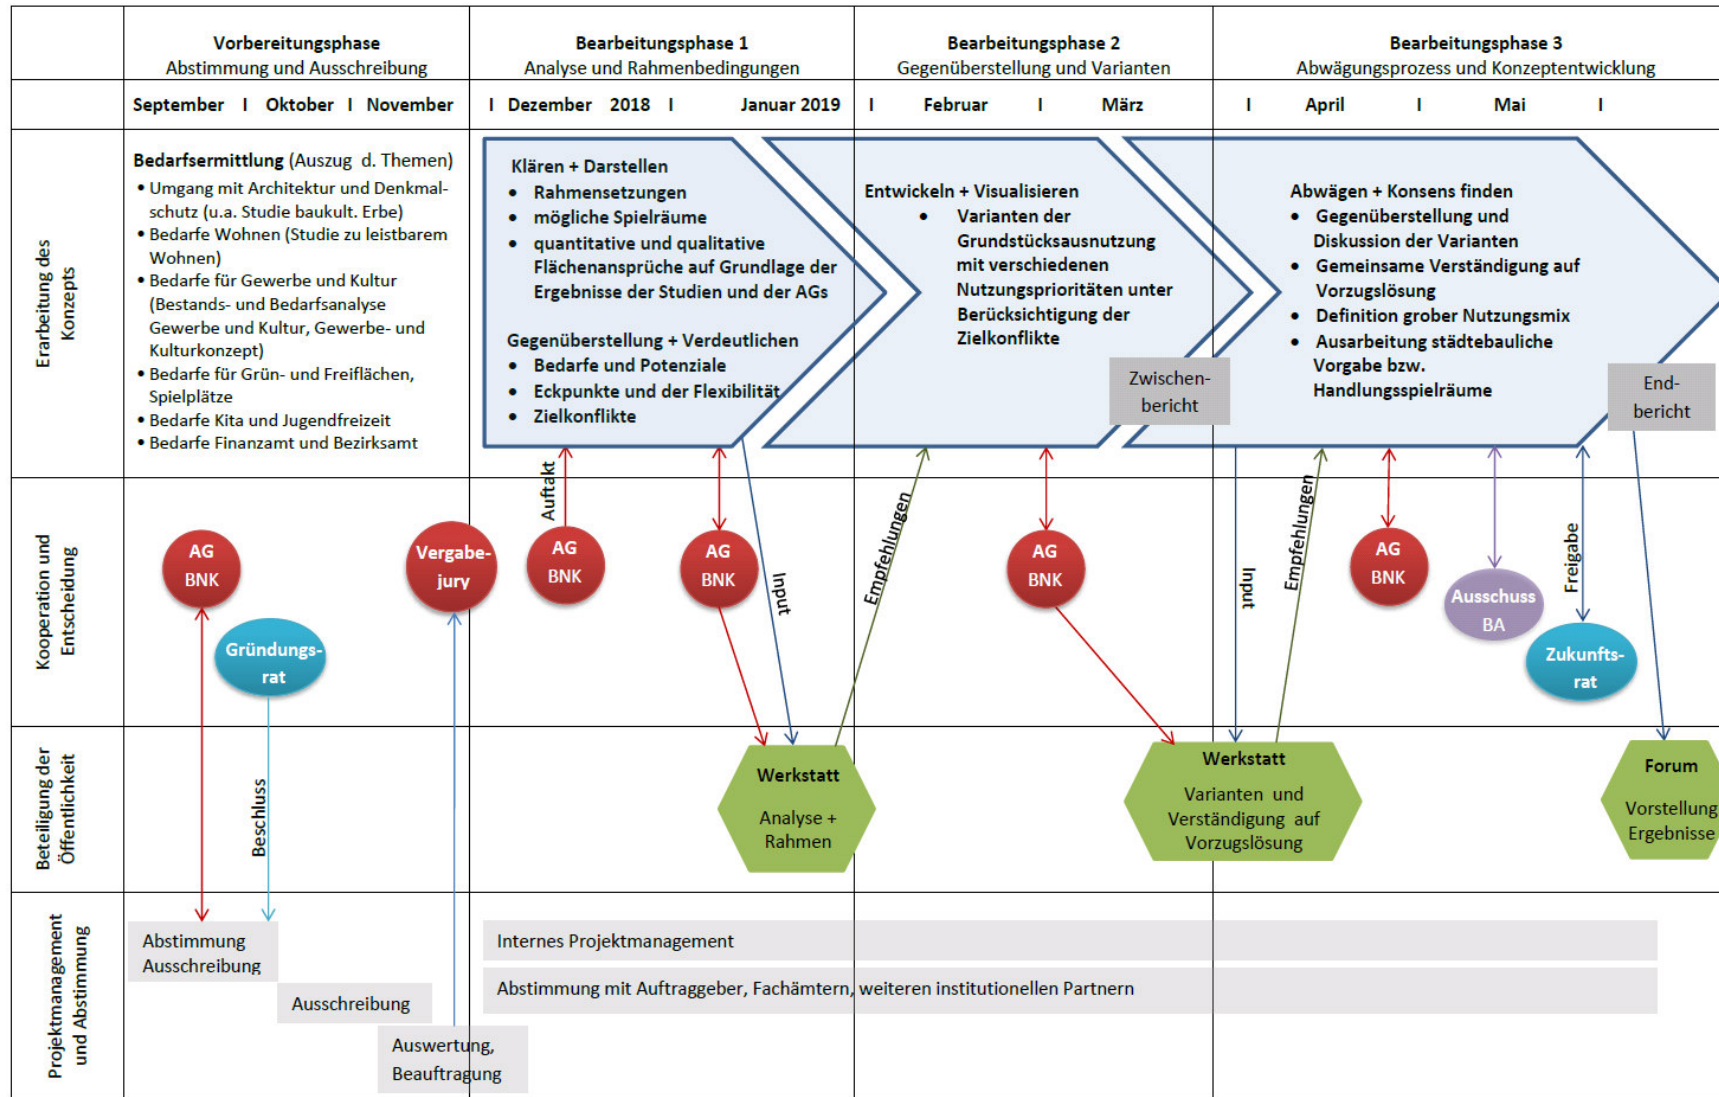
| | Vorbereitungsphase Abstimmung und Ausschreibung | Bearbeitungsphase 1 Analyse und Rahmenbedingungen | Bearbeitungsphase 2 Gegenüberstellung und Varianten | Bearbeitungsphase 3 Abwägungsprozess und Konzeptentwicklung |
|---|---|---|---|---|
| | September I Oktober I November | I Dezember 2018 I Januar 2019 | I Februar I März | I April I Mai I |

Erarbeitung des Konzepts

**Bedarfsermittlung** (Auszug d. Themen)
• Umgang mit Architektur und Denkmalschutz (u.a. Studie baukult. Erbe)
• Bedarfe Wohnen (Studie zu leistbarem Wohnen)
• Bedarfe für Gewerbe und Kultur (Bestands- und Bedarfsanalyse Gewerbe und Kultur, Gewerbe- und Kulturkonzept)
• Bedarfe für Grün- und Freiflächen, Spielplätze
• Bedarfe Kita und Jugendfreizeit
• Bedarfe Finanzamt und Bezirksamt

Klären + Darstellen
• Rahmensetzungen
• mögliche Spielräume
• quantitative und qualitative Flächenansprüche auf Grundlage der Ergebnisse der Studien und der AGs

Gegenüberstellung + Verdeutlichen
• Bedarfe und Potenziale
• Eckpunkte und der Flexibilität
• Zielkonflikte

Entwickeln + Visualisieren
• Varianten der Grundstücksausnutzung mit verschiedenen Nutzungsprioritäten unter Berücksichtigung der Zielkonflikte

Zwischenbericht

Abwägen + Konsens finden
• Gegenüberstellung und Diskussion der Varianten
• Gemeinsame Verständigung auf Vorzugslösung
• Definition grober Nutzungsmix
• Ausarbeitung städtebauliche Vorgabe bzw. Handlungsspielräume

Endbericht

Kooperation und Entscheidung

AG BNK
Gründungsrat
Vergabejury
Auftakt
AG BNK
AG BNK
Input
Empfehlungen
AG BNK
Input
Empfehlungen
AG BNK
Ausschuss BA
Freigabe
Zukunftsrat

Beteiligung der Öffentlichkeit

Beschluss
Werkstatt
Analyse + Rahmen
Werkstatt
Varianten und Verständigung auf Vorzugslösung
Forum
Vorstellung Ergebnisse

Projektmanagement und Abstimmung

Abstimmung Ausschreibung
Ausschreibung
Auswertung, Beauftragung
Internes Projektmanagement
Abstimmung mit Auftraggeber, Fachämtern, weiteren institutionellen Partnern